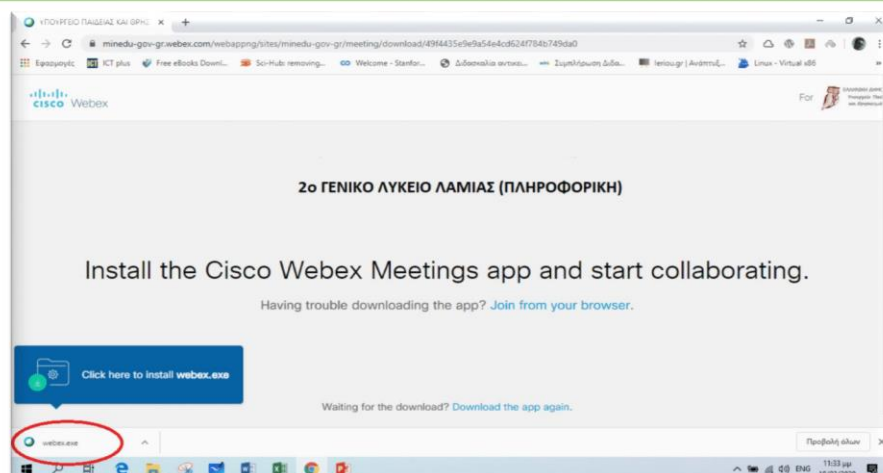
ΥΠΟΥΡΓΕΙΟ ΠΑΙΔΕΙΑΣ ΚΑΙ ΘΡΗΣ ×

minedu-gov-gr.webex.com/webappng/sites/minedu-gov-gr/meeting/download/49f4435e9e9a54e4cd624f784b749da0

Εφαρμογές ICT plus Free eBooks Downl... Sci-Hub: removing... Welcome - Stanfor... Διδασκαλία αντικει... Συμπλήρωση Διδα... Ieriou.gr | Ανάπτυξ... Linux - Virtual x86

cisco Webex

For

2ο ΓΕΝΙΚΟ ΛΥΚΕΙΟ ΛΑΜΙΑΣ (ΠΛΗΡΟΦΟΡΙΚΗ)

Install the Cisco Webex Meetings app and start collaborating.

Having trouble downloading the app? Join from your browser.

Click here to install webex.exe

Waiting for the download? Download the app again.

webex.exe

Προβολή όλων

ENG 11:33 μμ